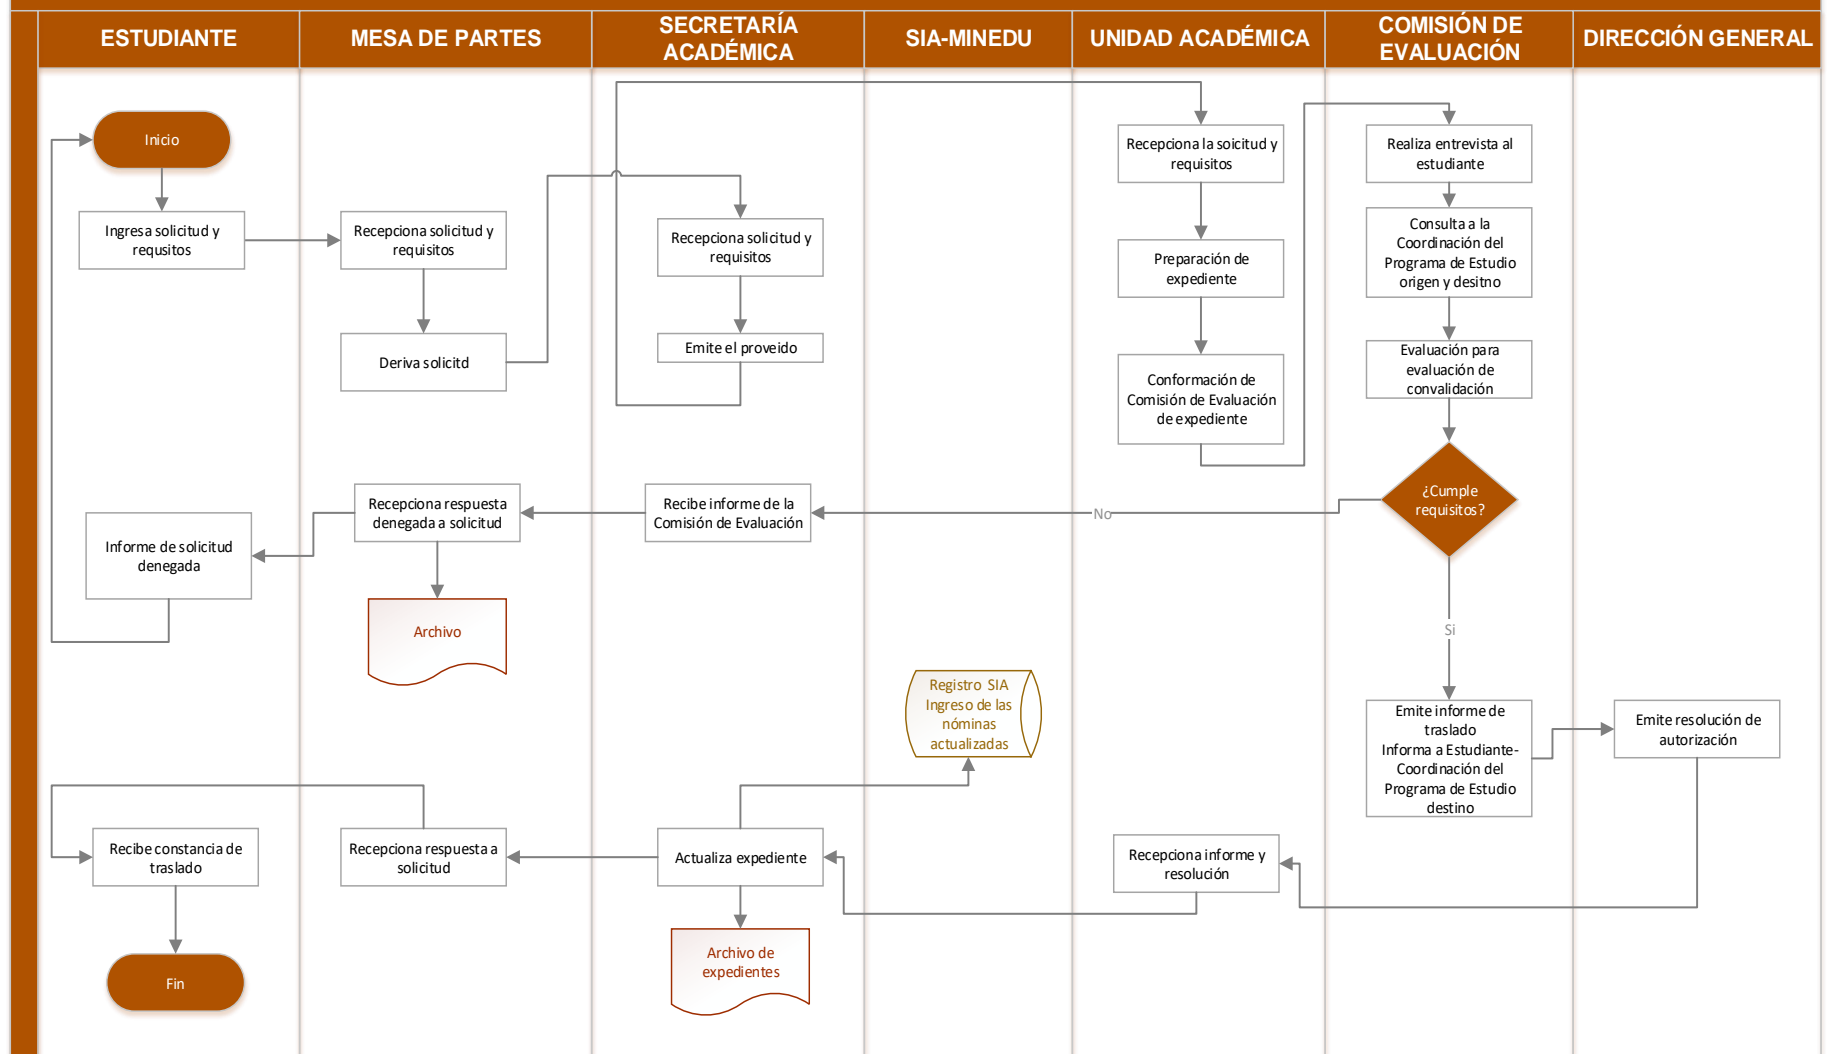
| ESTUDIANTE | MESA DE PARTES | SECRETARÍA ACADÉMICA | SIA-MINEDU | UNIDAD ACADÉMICA | COMISIÓN DE EVALUACIÓN | DIRECCIÓN GENERAL |
|---|---|---|---|---|---|---|

Inicio

Ingresa solicitud y requsitos

Recepciona solicitud y requisitos

Deriva solicitd

Recepciona solicitud y requisitos

Emite el proveido

Recepciona la soicitud y requisitos

Preparación de expediente

Conformación de Comisión de Evaluación de expediente

Realiza entrevista al estudiante

Consulta a la Coordinación del Programa de Estudio origen y desitno

Evaluación para evaluación de convalidación

¿Cumple requisitos?

No

Recibe informe de la Comisión de Evaluación

Recepciona respuesta denegada a solicitud

Informe de solicitud denegada

Archivo

Si

Emite informe de traslado Informa a Estudiante-Coordinación del Programa de Estudio destino

Emite resolución de autorización

Registro SIA Ingreso de las nóminas actualizadas

Recibe constancia de traslado

Recepciona respuesta a solicitud

Actualiza expediente

Recepciona informe y resolución

Archivo de expedientes

Fin